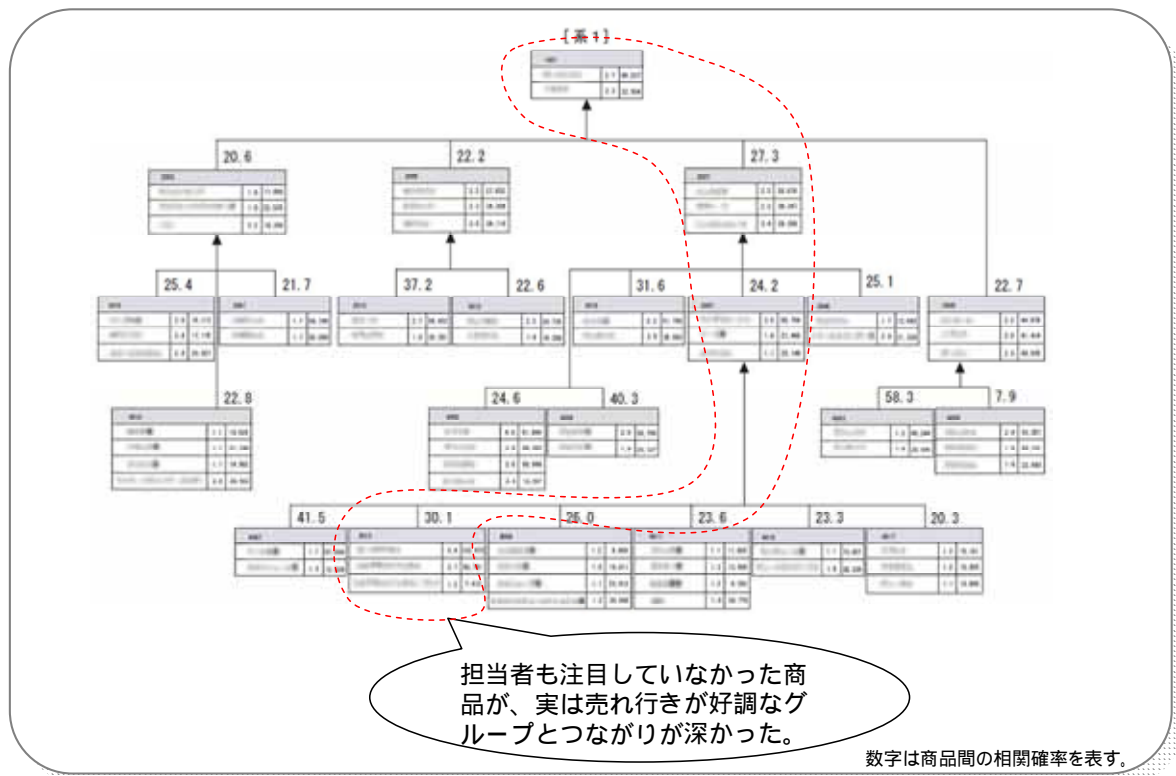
[系1]

20.6

22.2

27.3

25.4

21.7

37.2

22.6

31.6

24.2

25.1

22.7

22.8

24.6

40.3

58.3

7.9

41.5

30.1

25.0

23.6

23.3

20.3

担当者も注目していなかった商品が、実は売れ行きが好調なグループとつながりが深かった。

数字は商品間の相関確率を表す。